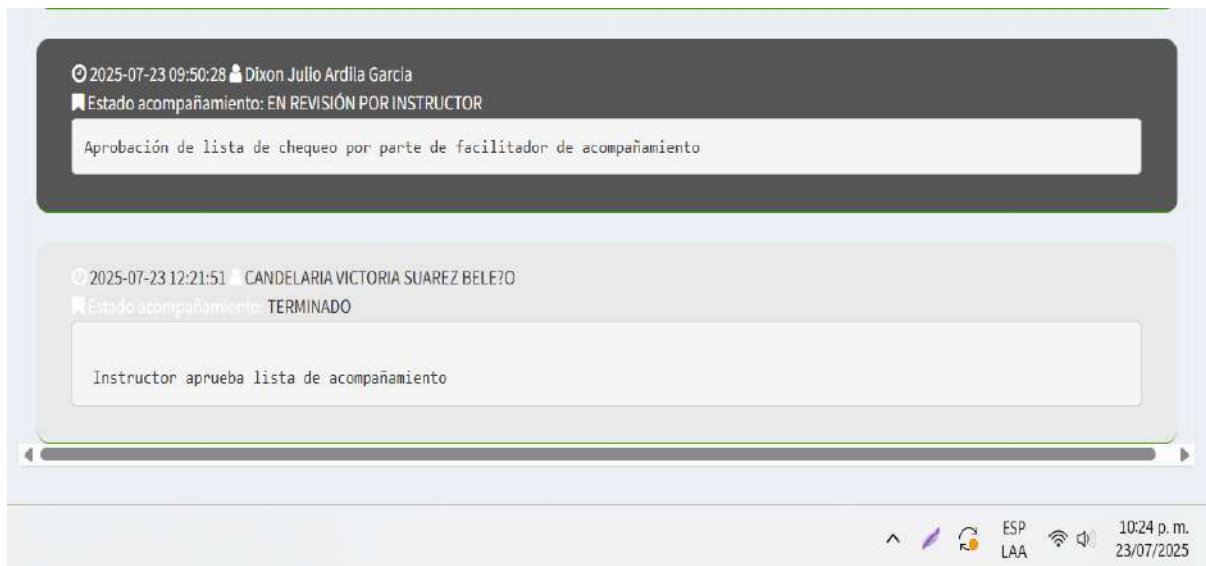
2025-07-23 09:50:28 Dixon Julio Ardila Garcia
Estado acompañamiento: EN REVISIÓN POR INSTRUCTOR

Aprobación de lista de chequeo por parte de facilitador de acompañamiento

2025-07-23 12:21:51 CANDELARIA VICTORIA SUAREZ BELE?O
Estado acompañamiento: TERMINADO

Instructor aprueba lista de acompañamiento

ESP
LAA
10:24 p. m.
23/07/2025